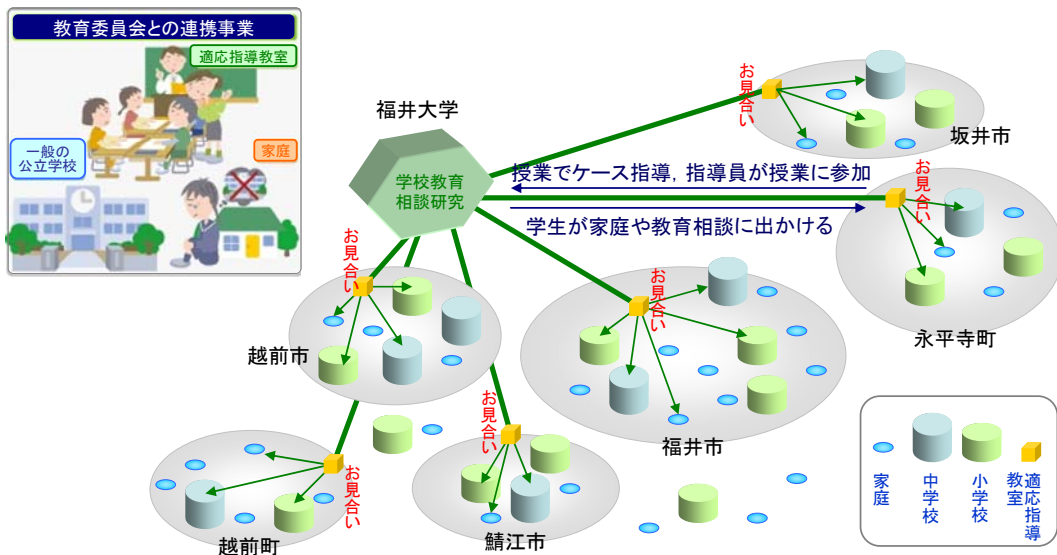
教育委員会との連携事業

適応指導教室

一般の公立学校

家庭

福井大学

学校教育相談研究

授業でケース指導，指導員が授業に参加

学生が家庭や教育相談に出かける

お見合い

坂井市

お見合い

永平寺町

お見合い

越前市

お見合い

福井市

お見合い

鯖江市

お見合い

越前町

家庭

中学校

小学校

適応指導教室